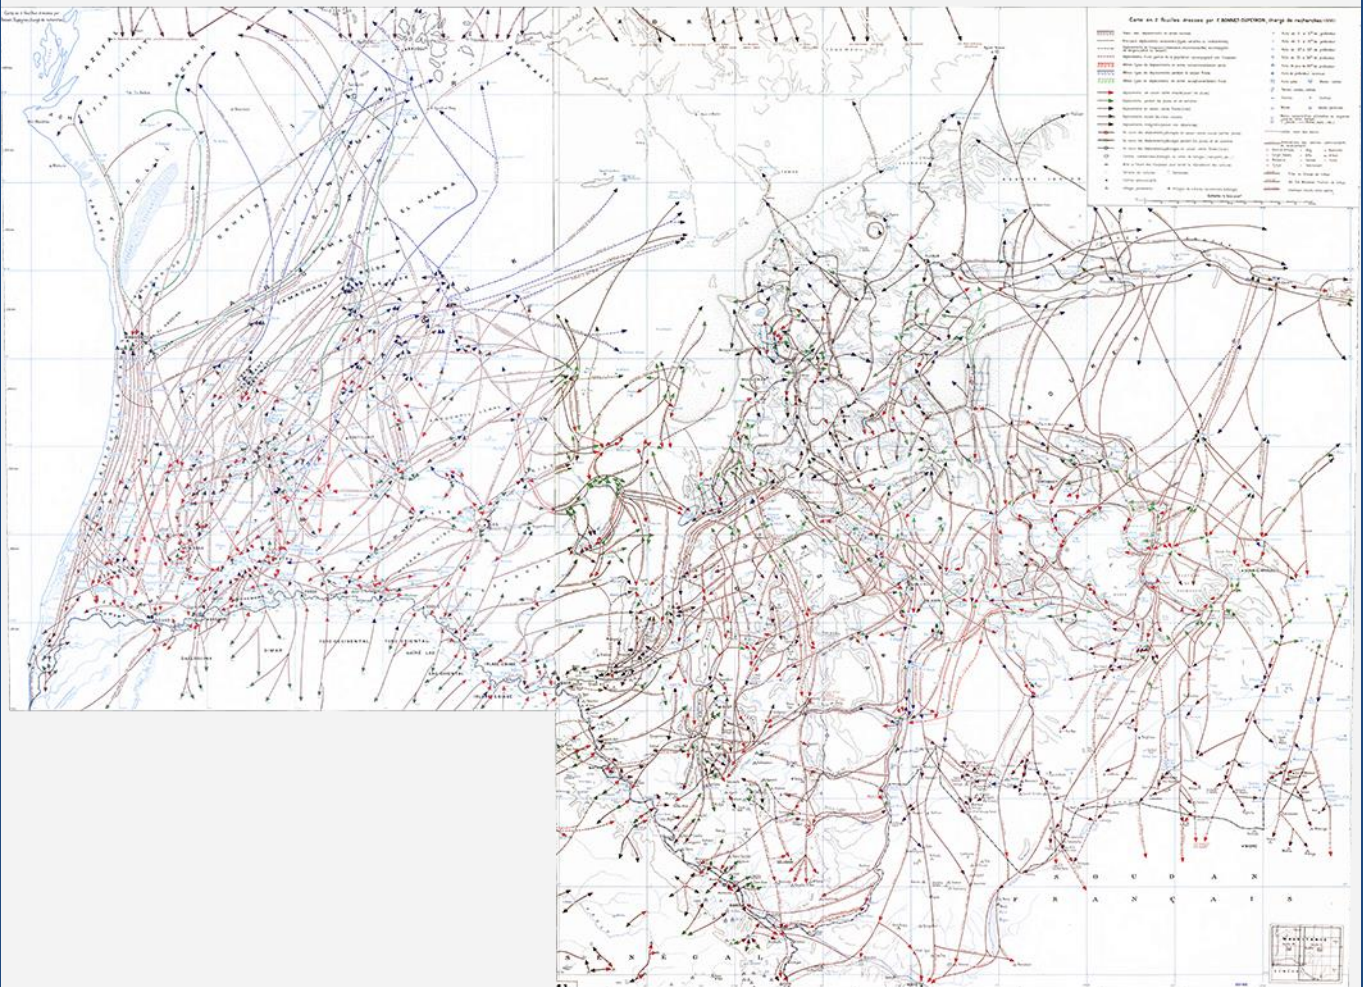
Carte en 2 feuilles dressée par F. BONNET-DUPEYRON, chargé de recherches (ORSTOM)

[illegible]

S O U D A N
F R A N Ç A I S

S É N É G A L

AZEFAL
TIJIRIT
TASIAST
DHAR
EL HAMMI

DIMAR
TORO OCCIDENTAL
TORO ORIENTAL
DAMGA
ASSABA

MAURITANIE